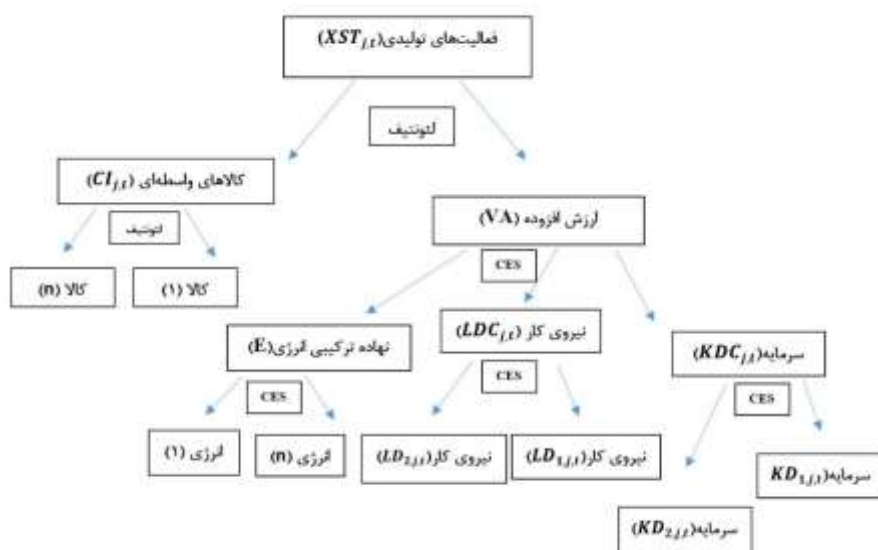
فعالیت‌های تولیدی($XST_{j,i}$)

لئونتیف

کالاهای واسطه‌ای ($CI_{j,i}$)

لئونتیف

کالا (n)

کالا (۱)

ارزش افزوده (VA)

CES

نهاده ترکیبی انرژی(E)

CES

انرژی (۱)

انرژی (n)

نیروی کار ($LDC_{j,i}$)

CES

نیروی کار($LD_{2,j,i}$)

نیروی کار($LD_{1,j,i}$)

سرمایه($KDC_{j,i}$)

CES

سرمایه($KD_{1,j,i}$)

سرمایه($KD_{2,j,i}$)